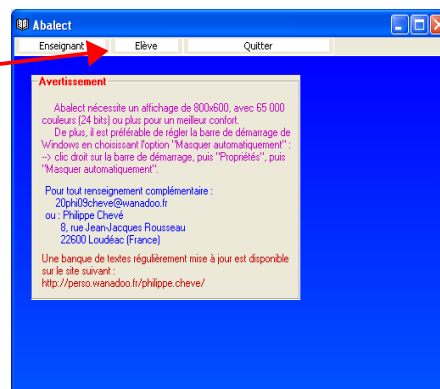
Abalect

Enseignant | Elève | Quitter

Avertissement

Abalect nécessite un affichage de 800x600, avec 65 000 couleurs (24 bits) ou plus pour un meilleur confort.
De plus, il est préférable de régler la barre de démarrage de Windows en choisissant l'option "Masquer automatiquement" :
--> clic droit sur la barre de démarrage, puis "Propriétés", puis "Masquer automatiquement".

Pour tout renseignement complémentaire :
20phi09cheve@wanadoo.fr
ou : Philippe Chevé
8, rue Jean-Jacques Rousseau
22600 Loudéac (France)

Une banque de textes régulièrement mise à jour est disponible sur le site suivant :
http://perso.wanadoo.fr/philippe.cheve/